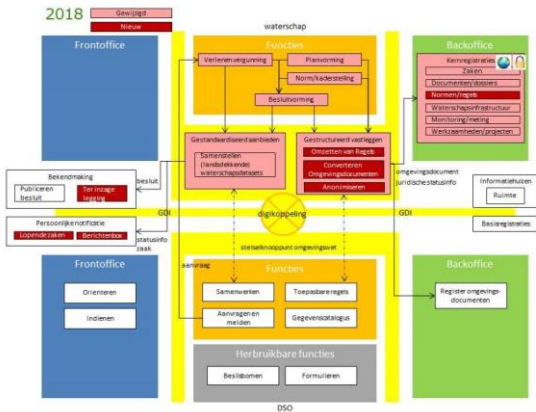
2018

Gewijzigd

Nieuw

waterschap

Frontoffice

Functies

Verlenen vergunning

Planvorming

Norm/kaderstelling

Besluitvorming

Backoffice

Kernregistraties

Zaken

Documenten/dossiers

Normen/regels

Waterschapsinfrastructuur

Monitoring/meting

Werkzaamheden/projecten

Gestandaardiseerd aanbieden

Samenstellen (landsdekkende) waterschapsdatasets

Gestructureerd vastleggen

Omzetten van Regels

Converteren Omgevingsdocumenten

Anonimiseren

Bekendmaking

Publiceren besluit

Ter inzage legging

besluit

omgevingsdocument juridische statusinfo

Informatiehuizen

Ruimte

Persoonlijke notificatie

Lopende zaken

Berichtenbox

GDI

digikoppeling

GDI

Basisregistraties

statusinfo zaak

stelselknooppunt omgevingswet

aanvraag

Frontoffice

Oriënteren

Indienen

Functies

Samenwerken

Toepasbare regels

Aanvragen en melden

Gegevenscatalogus

Backoffice

Register omgevings-documenten

Herbruikbare functies

Beslisbomen

Formulieren

DSO